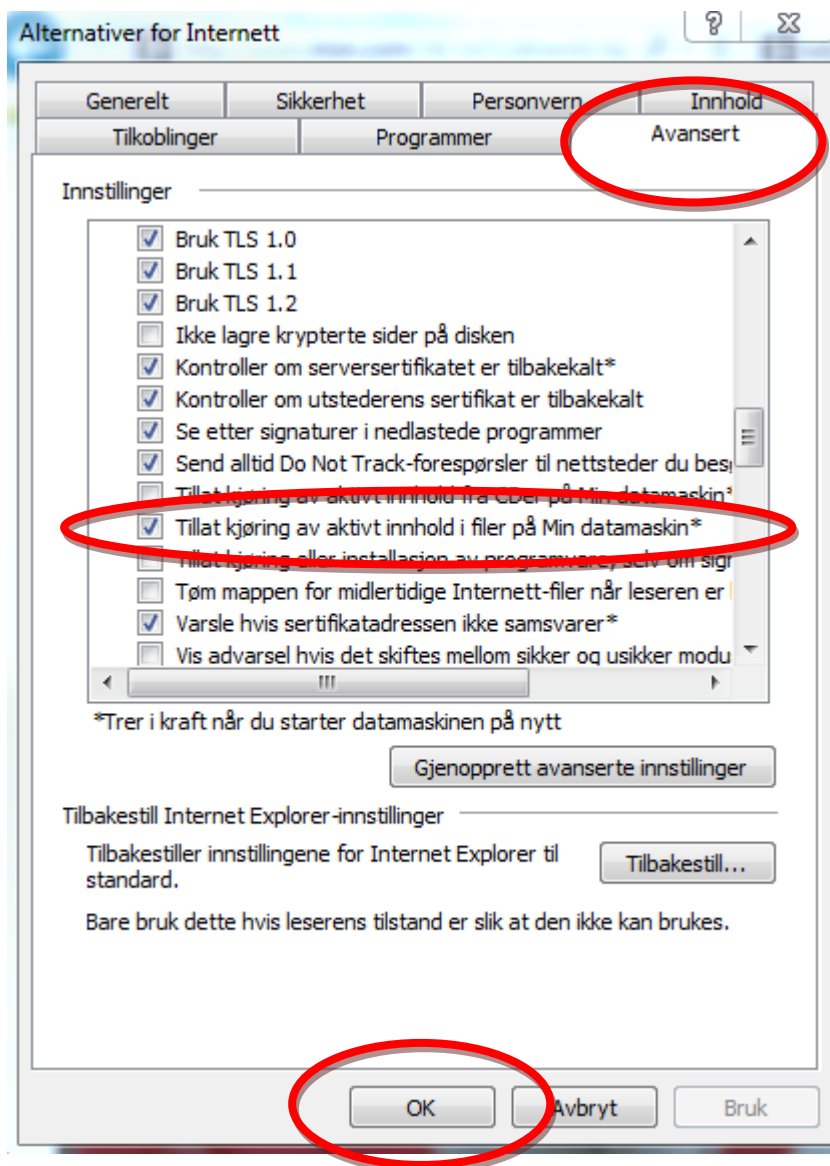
Alternativer for Internett

?

Generelt | Sikkerhet | Personvern | Innhold
Tilkoblinger | Programmer | Avansert

Innstillinger

Bruk TLS 1.0
Bruk TLS 1.1
Bruk TLS 1.2
Ikke lagre krypterte sider på disken
Kontroller om serversertifikatet er tilbakekalt*
Kontroller om utstederens sertifikat er tilbakekalt
Se etter signaturer i nedlastede programmer
Send alltid Do Not Track-forespørsler til nettsteder du bes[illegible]
Tillat kjøring av aktivt innhold fra CDer på Min datamaskin*
Tillat kjøring av aktivt innhold i filer på Min datamaskin*
Tillat kjøring eller installasjon av programvare, selv om sig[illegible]
Tøm mappen for midlertidige Internett-filer når leseren er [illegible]
Varsle hvis sertifikatadressen ikke samsvarer*
Vis advarsel hvis det skiftes mellom sikker og usikker modu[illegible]

*Trer i kraft når du starter datamaskinen på nytt

Gjenopprett avanserte innstillinger

Tilbakestill Internet Explorer-innstillinger

Tilbakestiller innstillingene for Internet Explorer til standard.

Tilbakestill...

Bare bruk dette hvis leserens tilstand er slik at den ikke kan brukes.

OK | Avbryt | Bruk